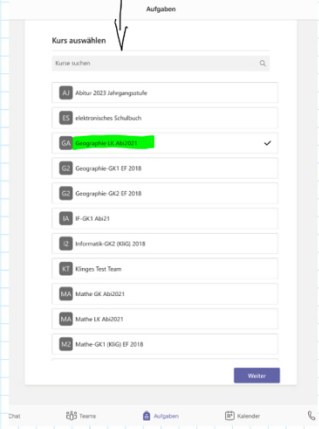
Aufgaben

Kurs auswählen

Kurse suchen

AJ Abitur 2023 Jahrgangsstufe

ES elektronisches Schulbuch

GA Geographie LK Abi2021 ✓

G2 Geographie-GK1 EF 2018

G2 Geographie-GK2 EF 2018

IA IF-GK1 Abi21

I2 Informatik-GK2 (KöG) 2018

KT Klinges Test Team

MA Mathe GK Abi2021

MA Mathe LK Abi2021

M2 Mathe-GK1 (KöG) EF 2018

Weiter

Chat Teams Aufgaben Kalender